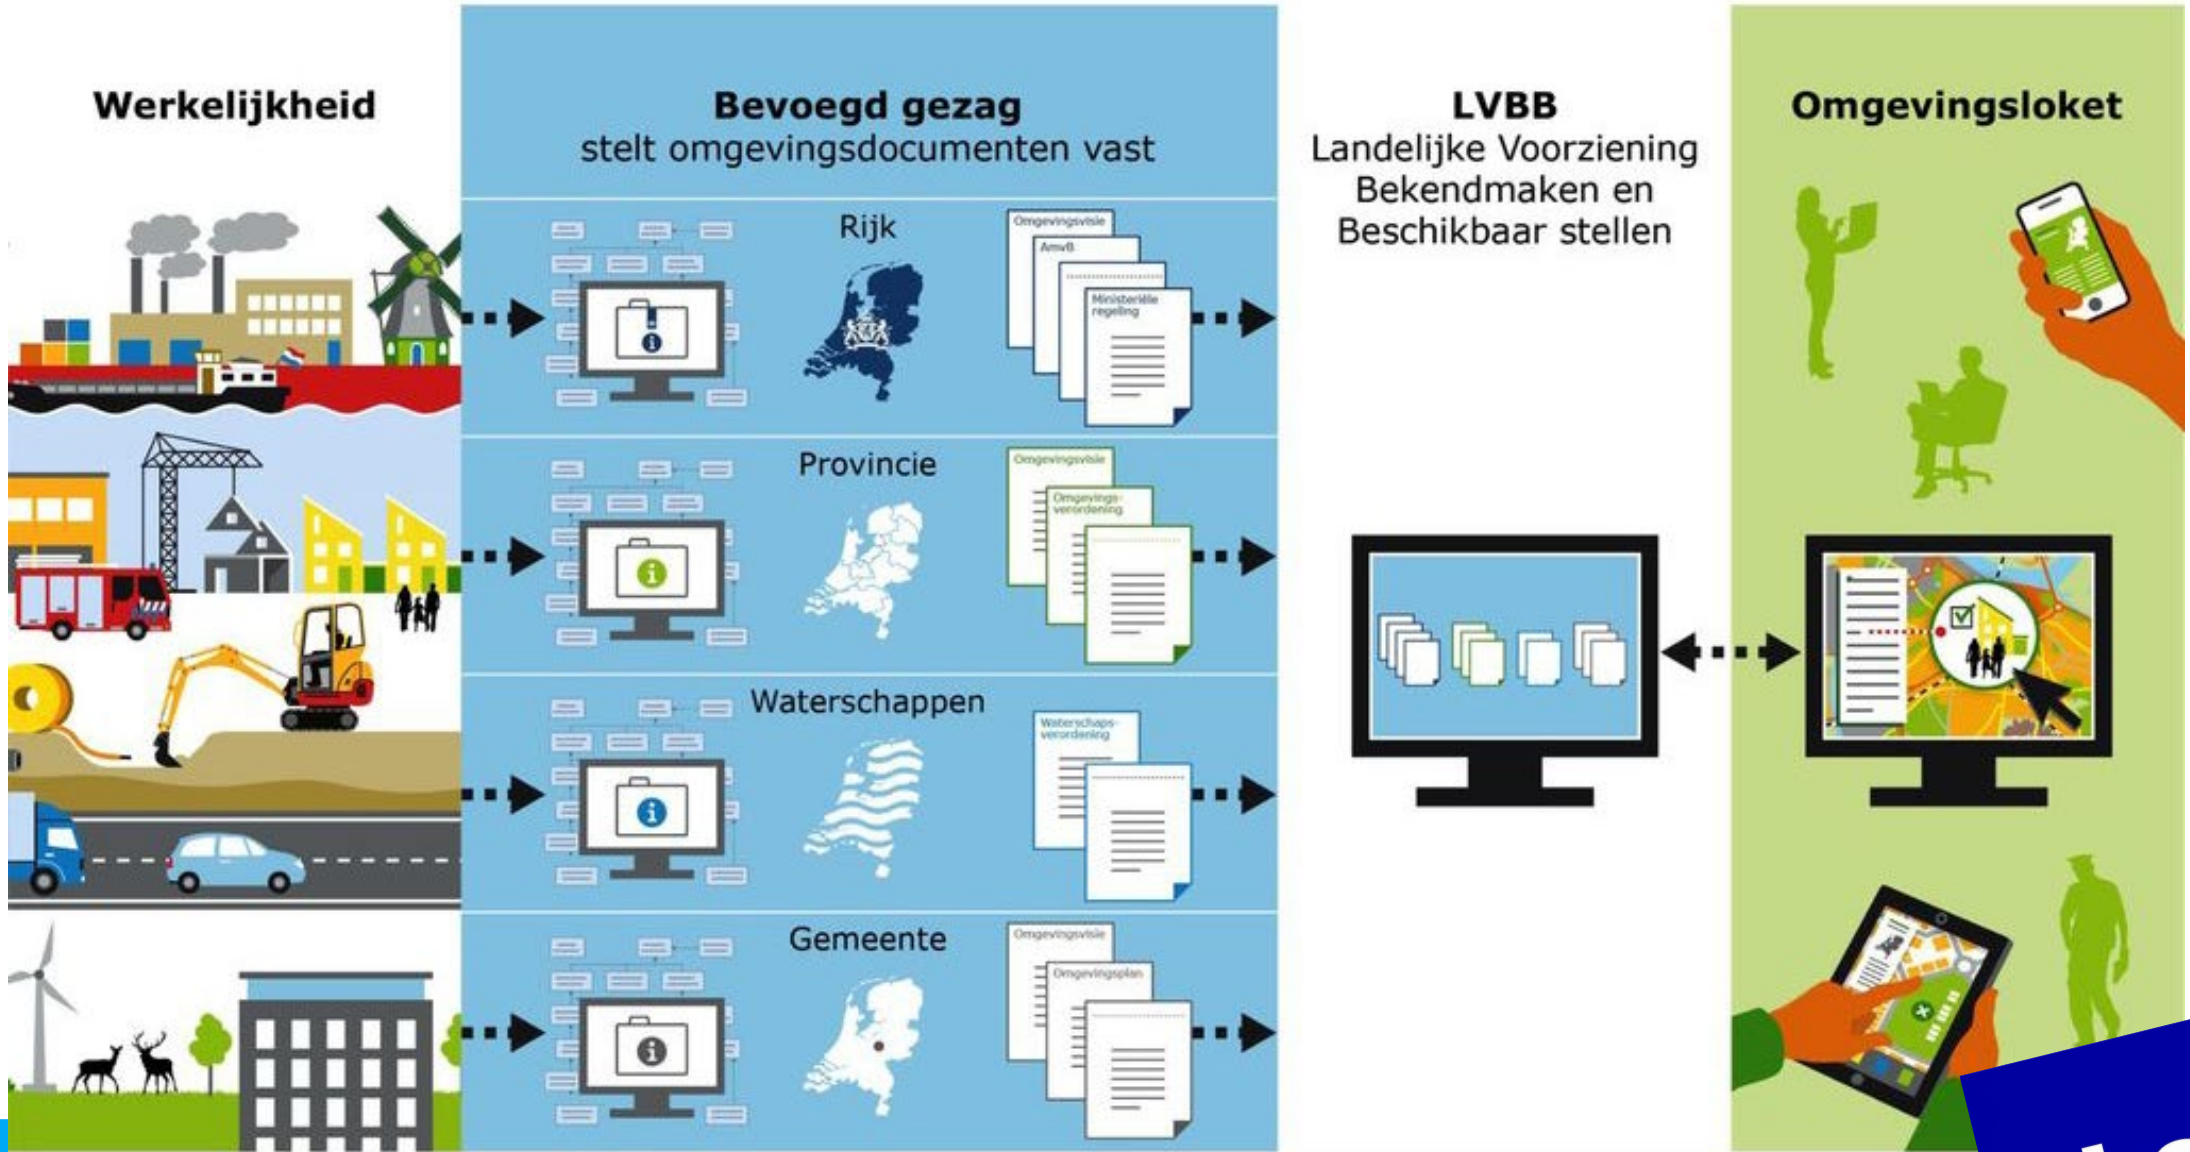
Werkelijkheid

Bevoegd gezag
stelt omgevingsdocumenten vast

Rijk

Omgevingsvisie
AmvB
Ministeriële regeling

Provincie

Omgevingsvisie
Omgevingsverordening

Waterschappen

Waterschapsverordening

Gemeente

Omgevingsvisie
Omgevingsplan

LVBB
Landelijke Voorziening Bekendmaken en Beschikbaar stellen

Omgevingsloket